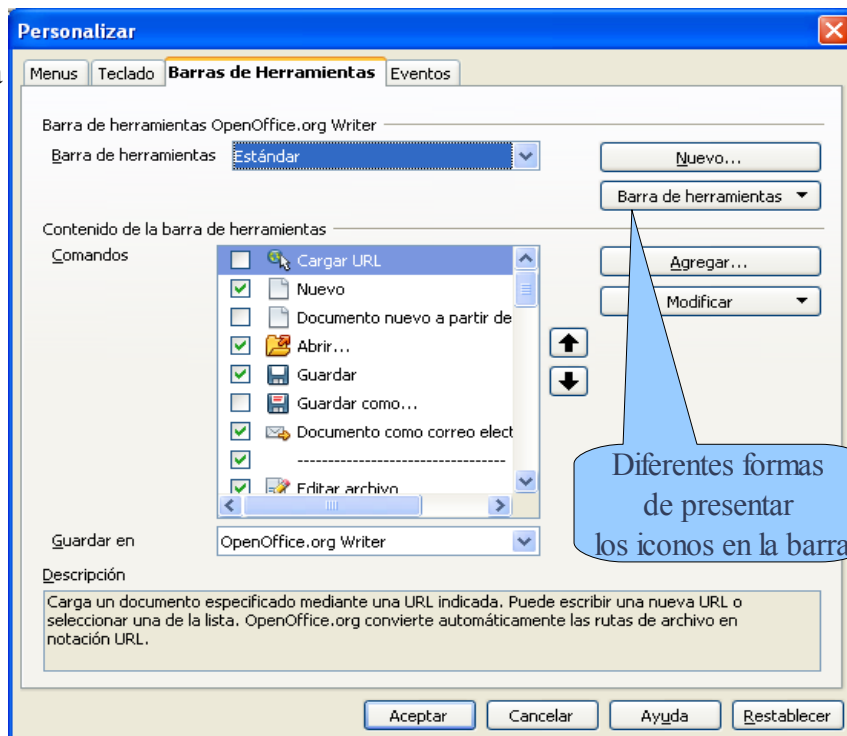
Personalizar

Menus | Teclado | Barras de Herramientas | Eventos

Barra de herramientas OpenOffice.org Writer

Barra de herramientas Estándar

Nuevo...

Barra de herramientas ▼

Contenido de la barra de herramientas

Comandos

Cargar URL
Nuevo
Documento nuevo a partir de
Abrir...
Guardar
Guardar como...
Documento como correo elect
----------------------------------
Editar archivo

Agregar...

Modificar ▼

Diferentes formas de presentar los iconos en la barra

Guardar en OpenOffice.org Writer

Descripción

Carga un documento especificado mediante una URL indicada. Puede escribir una nueva URL o seleccionar una de la lista. OpenOffice.org convierte automáticamente las rutas de archivo en notación URL.

Aceptar | Cancelar | Ayuda | Restablecer